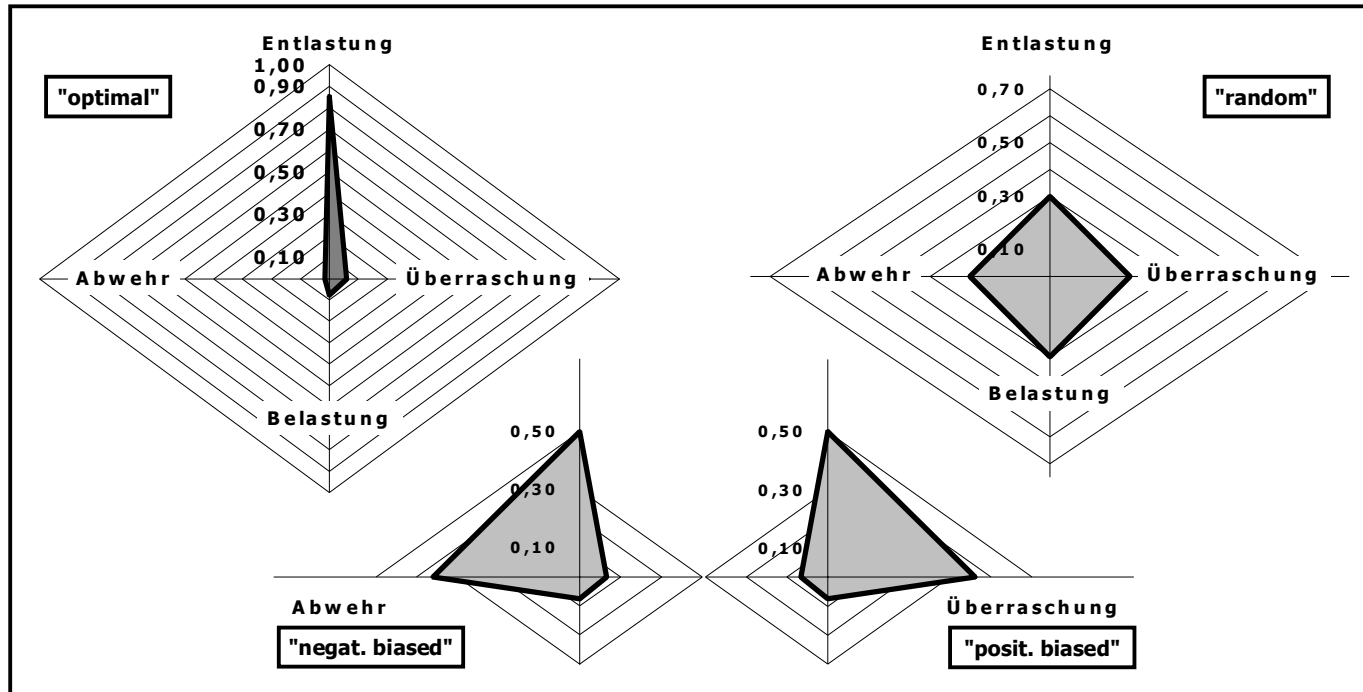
Entlastung
1,00
0,90
"optimal"
0,70
0,50
0,30
0,10
Abwehr
Überraschung
Belastung

Entlastung
0,70
"random"
0,50
0,30
0,10
Abwehr
Überraschung
Belastung

0,50
0,30
0,10
Abwehr
"negat. biased"

0,50
0,30
0,10
Überraschung
"posit. biased"